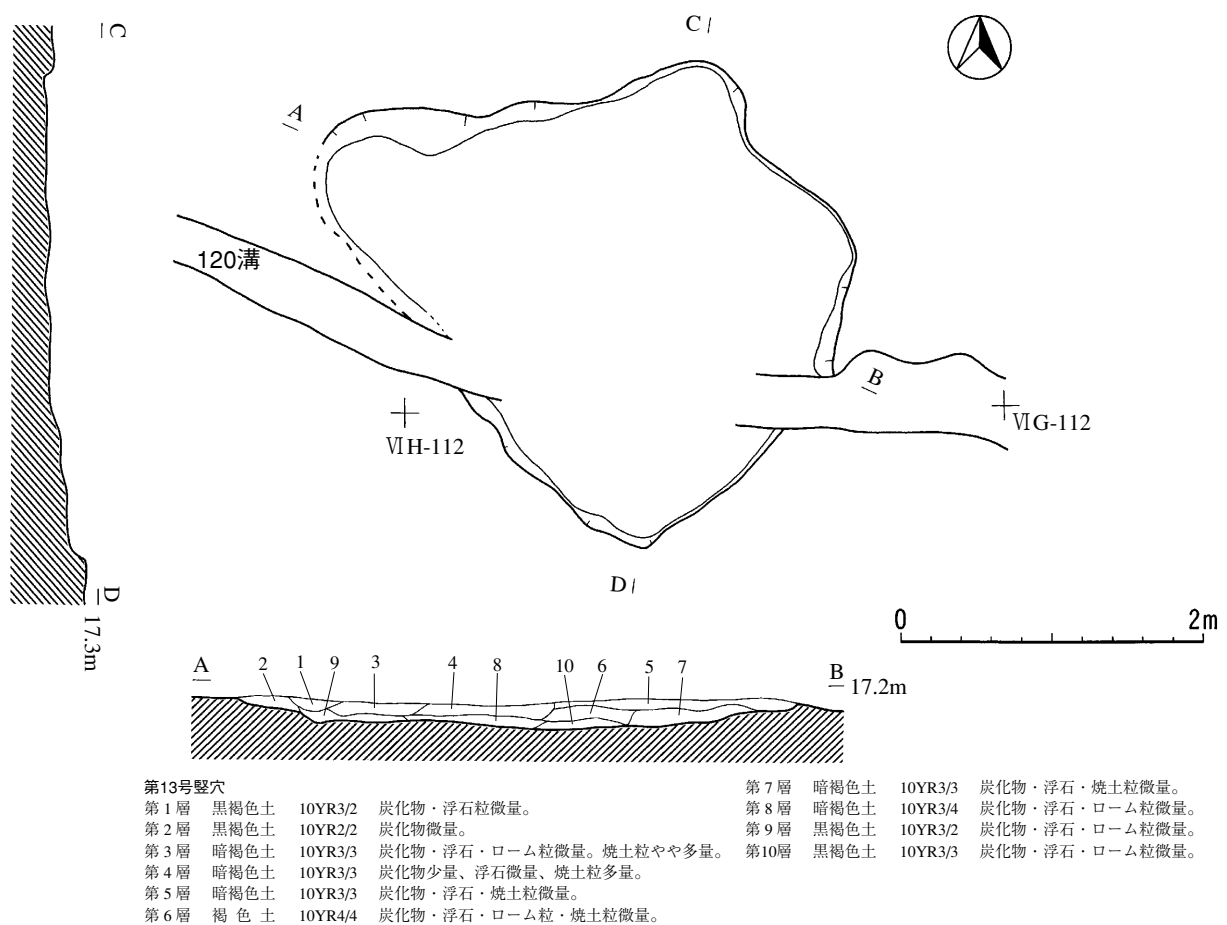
C
D
17.3m

C

A

120溝

B

ⅥH-112

ⅥG-112

D

0

2m

A
2 1 9 3 4 8 10 6 5 7
B
17.2m

第13号竪穴

第1層　黒褐色土　10YR3/2　炭化物・浮石粒微量。
第2層　黒褐色土　10YR2/2　炭化物微量。
第3層　暗褐色土　10YR3/3　炭化物・浮石・ローム粒微量。焼土粒やや多量。
第4層　暗褐色土　10YR3/3　炭化物少量、浮石微量、焼土粒多量。
第5層　暗褐色土　10YR3/3　炭化物・浮石・焼土粒微量。
第6層　褐 色 土　10YR4/4　炭化物・浮石・ローム粒・焼土粒微量。

第7層　暗褐色土　10YR3/3　炭化物・浮石・焼土粒微量。
第8層　暗褐色土　10YR3/4　炭化物・浮石・ローム粒微量。
第9層　黒褐色土　10YR3/2　炭化物・浮石・ローム粒微量。
第10層　黒褐色土　10YR3/3　炭化物・浮石・ローム粒微量。